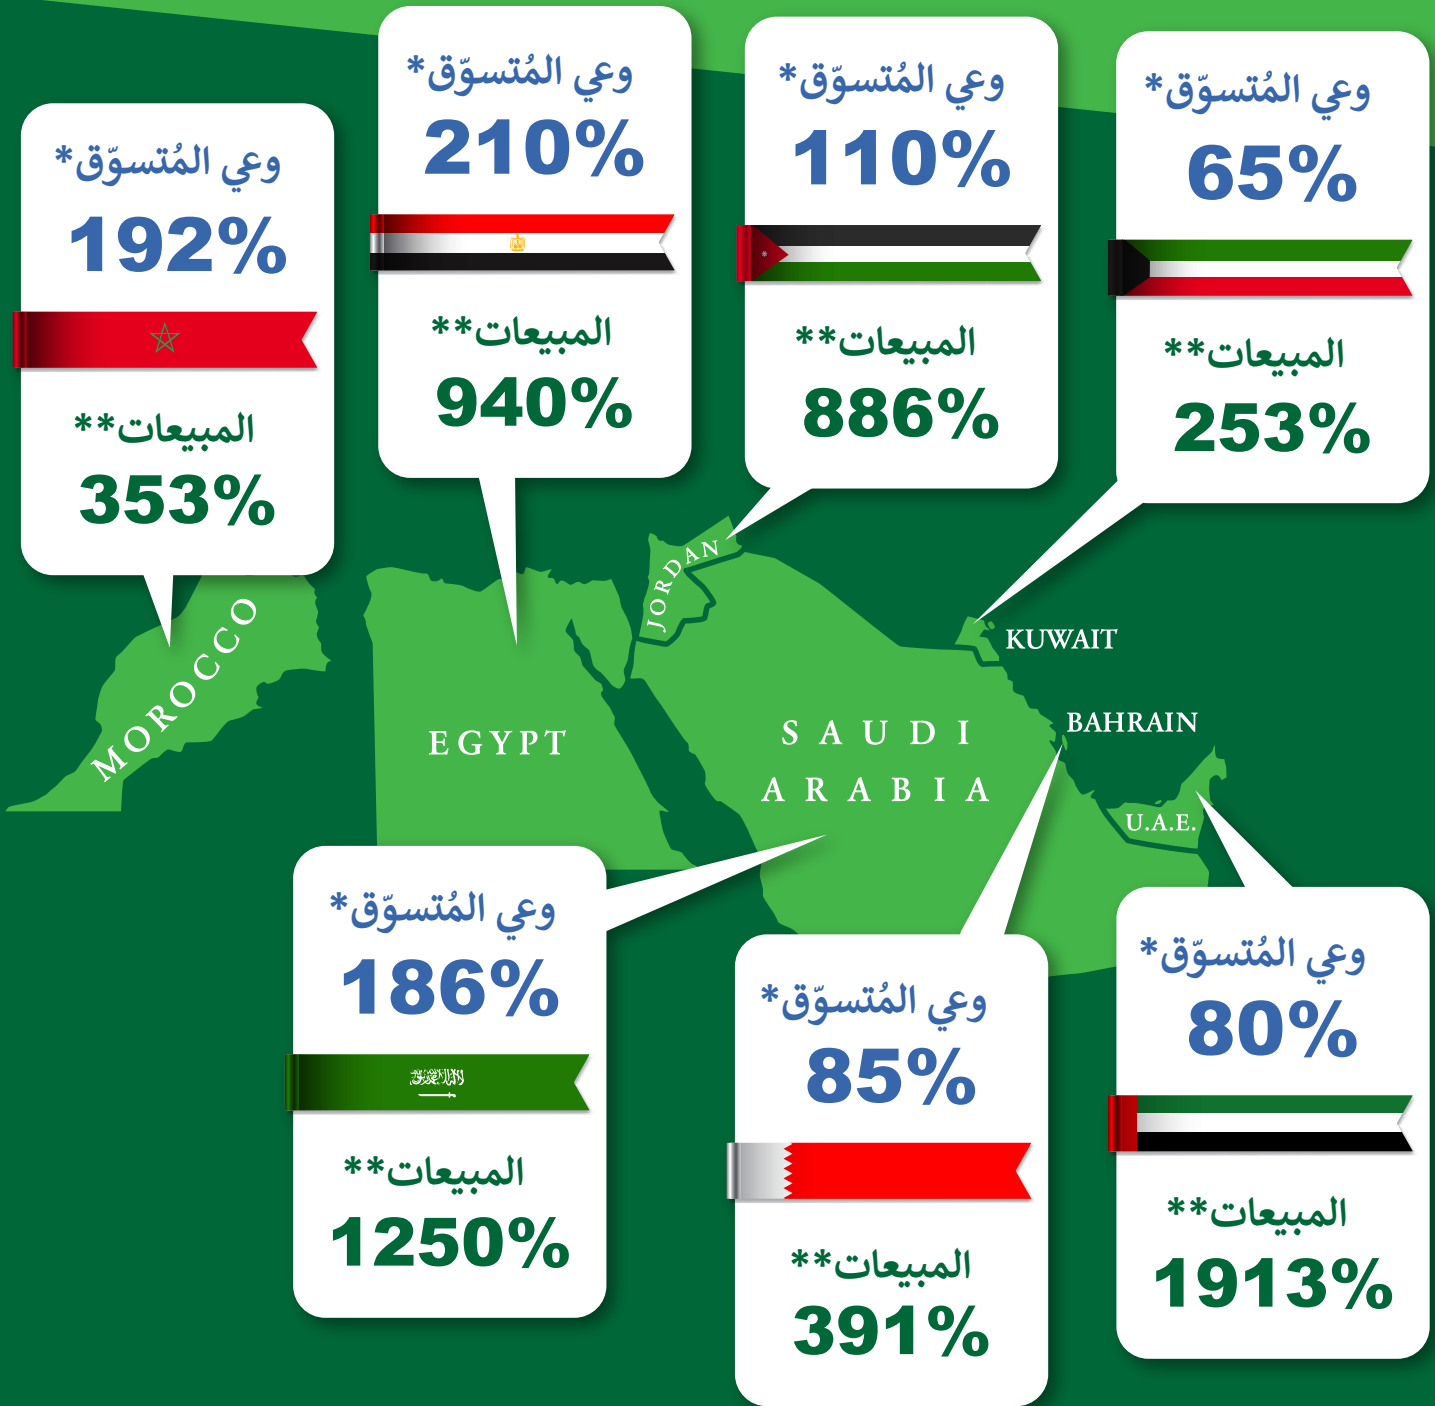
وعي المُتسوّق*
192%
المبيعات**
353%

وعي المُتسوّق*
210%
المبيعات**
940%

وعي المُتسوّق*
110%
المبيعات**
886%

وعي المُتسوّق*
65%
المبيعات**
253%

MOROCCO
EGYPT
JORDAN
SAUDI ARABIA
KUWAIT
BAHRAIN
U.A.E.

وعي المُتسوّق*
186%
المبيعات**
1250%

وعي المُتسوّق*
85%
المبيعات**
391%

وعي المُتسوّق*
80%
المبيعات**
1913%